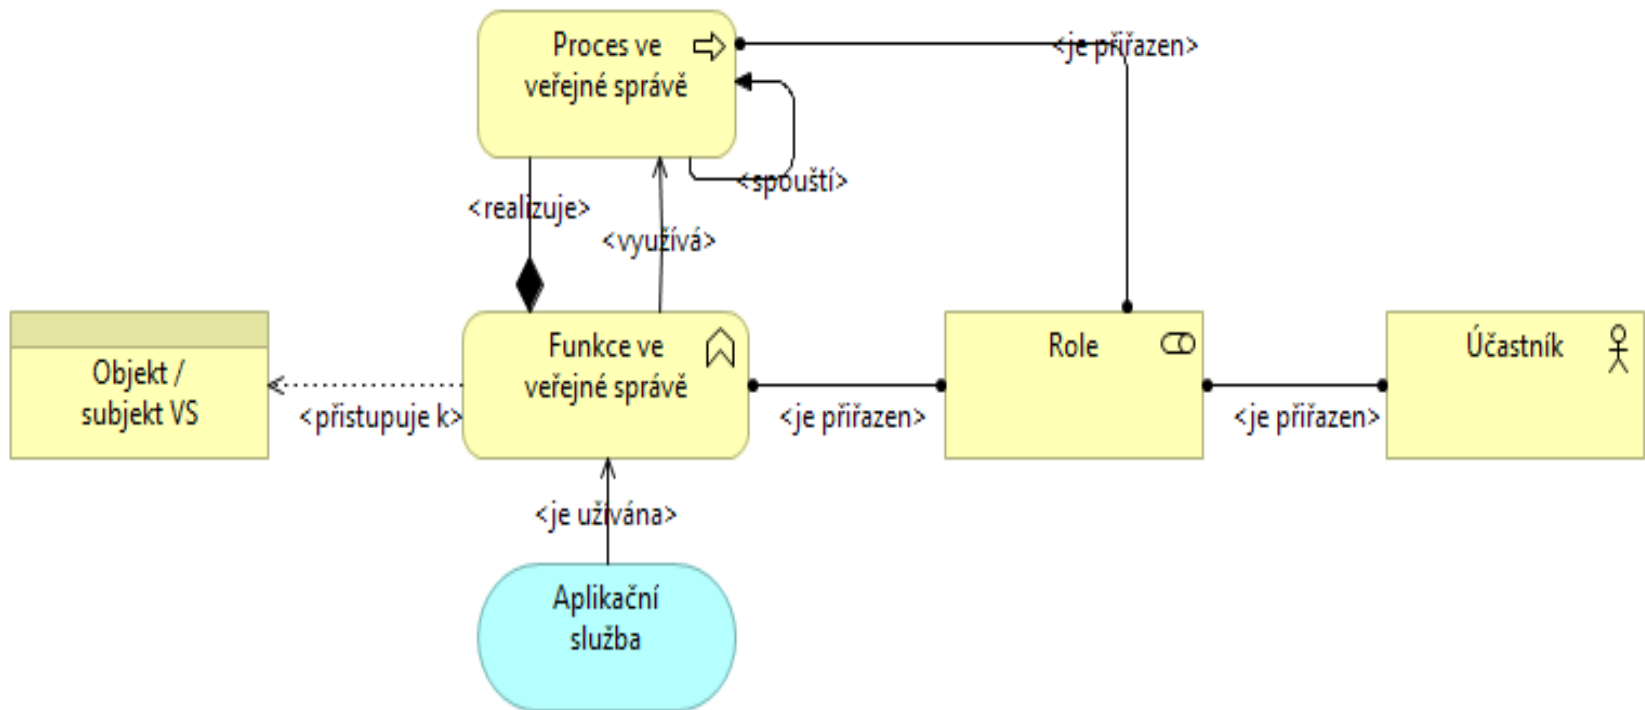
Proces ve veřejné správě

<je přiřazen>

<spouští>

<realizuje>

<využívá>

Objekt / subjekt VS

<přistupuje k>

Funkce ve veřejné správě

<je přiřazen>

Role

<je přiřazen>

Účastník

<je užívána>

Aplikační služba